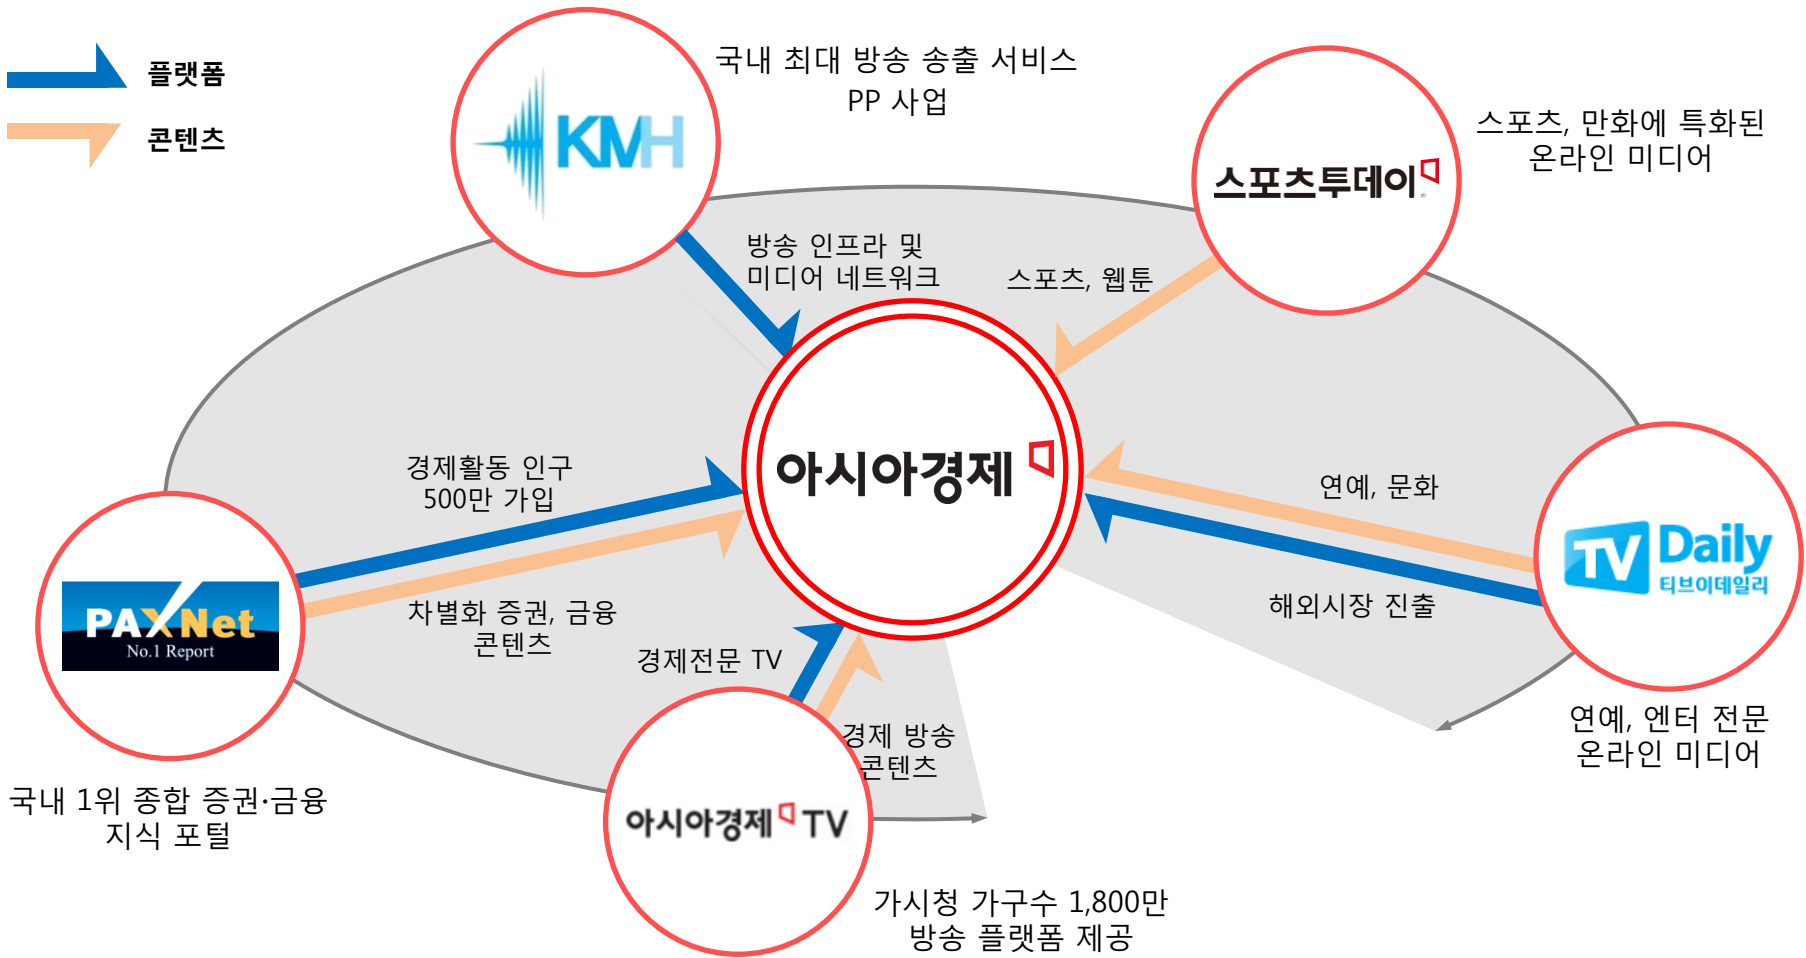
플랫폼

콘텐츠

KMH

국내 최대 방송 송출 서비스
PP 사업

스포츠투데이

스포츠, 만화에 특화된
온라인 미디어

방송 인프라 및
미디어 네트워크

스포츠, 웹툰

아시아경제

경제활동 인구
500만 가입

연예, 문화

TV Daily
티브이데일리

해외시장 진출

PAXNet
No.1 Report

차별화 증권, 금융
콘텐츠

경제전문 TV

연예, 엔터 전문
온라인 미디어

경제 방송
콘텐츠

국내 1위 종합 증권·금융
지식 포털

아시아경제 TV

가시청 가구수 1,800만
방송 플랫폼 제공